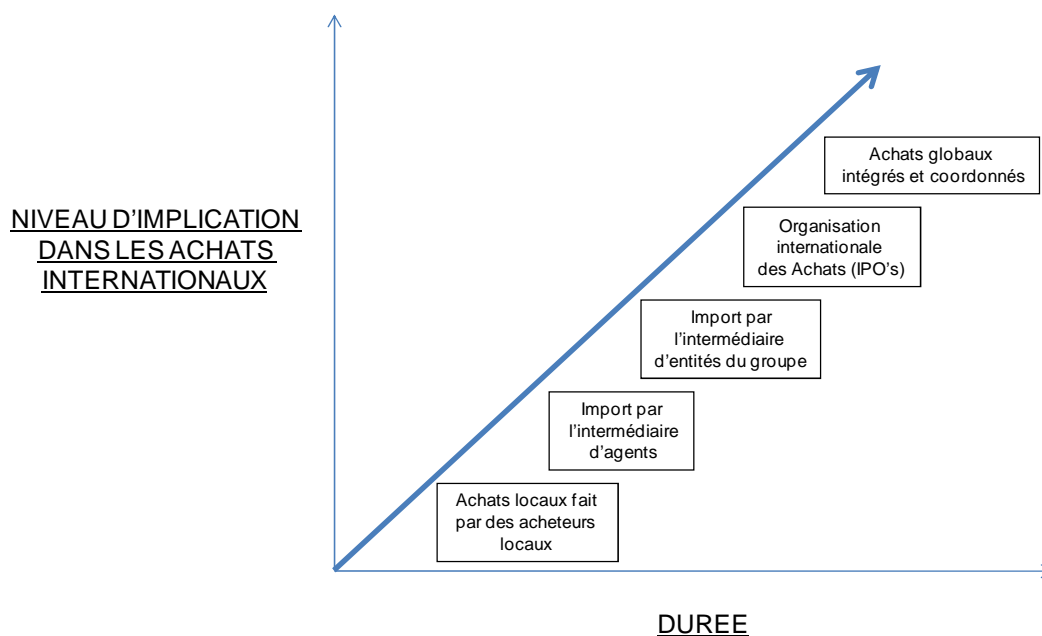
NIVEAU D'IMPLICATION DANS LES ACHATS INTERNATIONAUX

Achats globaux intégrés et coordonnés

Organisation internationale des Achats (IPO's)

Import par l'intermédiaire d'entités du groupe

Import par l'intermédiaire d'agents

Achats locaux fait par des acheteurs locaux

DUREE